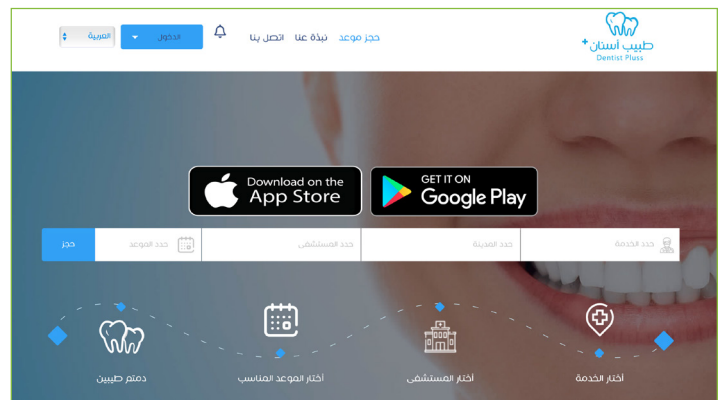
طبيب اسنان+
Dentist Pluss

حجز موعد نبذة عنا اتصل بنا

الدخول
العربية

Download on the App Store
GET IT ON Google Play

حدد الخدمة
حدد المدينة
حدد المستشفى
حدد الموعد
حجز

أختار الخدمة
أختار المستشفى
أختار الموعد المناسب
دمتم طيبين